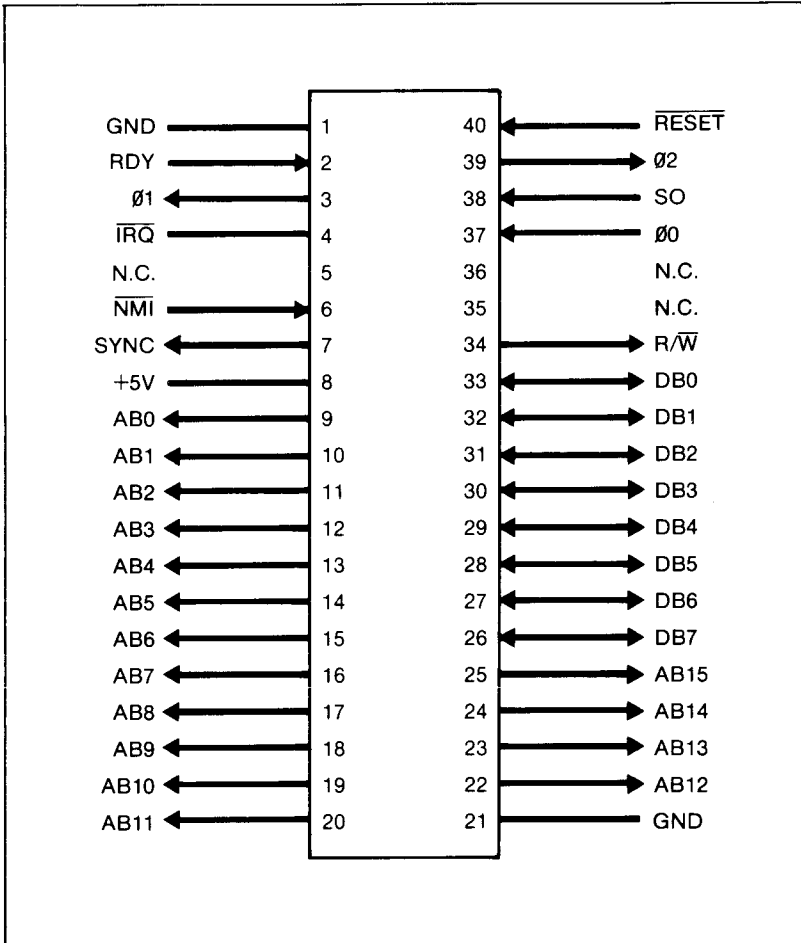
GND 1
RDY 2
Ø1 3
$\overline{IRQ}$ 4
N.C. 5
$\overline{NMI}$ 6
SYNC 7
+5V 8
AB0 9
AB1 10
AB2 11
AB3 12
AB4 13
AB5 14
AB6 15
AB7 16
AB8 17
AB9 18
AB10 19
AB11 20

40 $\overline{RESET}$
39 Ø2
38 SO
37 Ø0
36 N.C.
35 N.C.
34 R/$\overline{W}$
33 DB0
32 DB1
31 DB2
30 DB3
29 DB4
28 DB5
27 DB6
26 DB7
25 AB15
24 AB14
23 AB13
22 AB12
21 GND